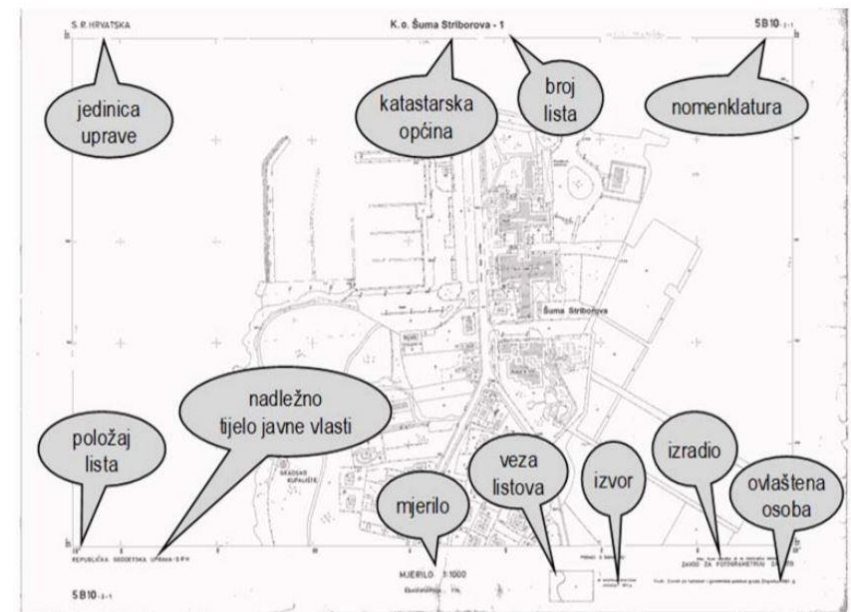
S.R.HRVATSKA

K. o. Šuma Striborova - 1

5B10$_{-2-1}$

jedinica uprave

katastarska općina

broj lista

nomenklatura

Šuma Striborova

SKADAR KUPALIŠTE

nadležno tijelo javne vlasti

položaj lista

veza listova

izvor

izradio

ovlaštena osoba

mjerilo

REPUBLIČKA GEODETSKA UPRAVA - S.R.H.

ZAVOD ZA FOTOGRAMETRIJU ZAGREB

MJERILO 1:1000

5B10$_{-2-1}$